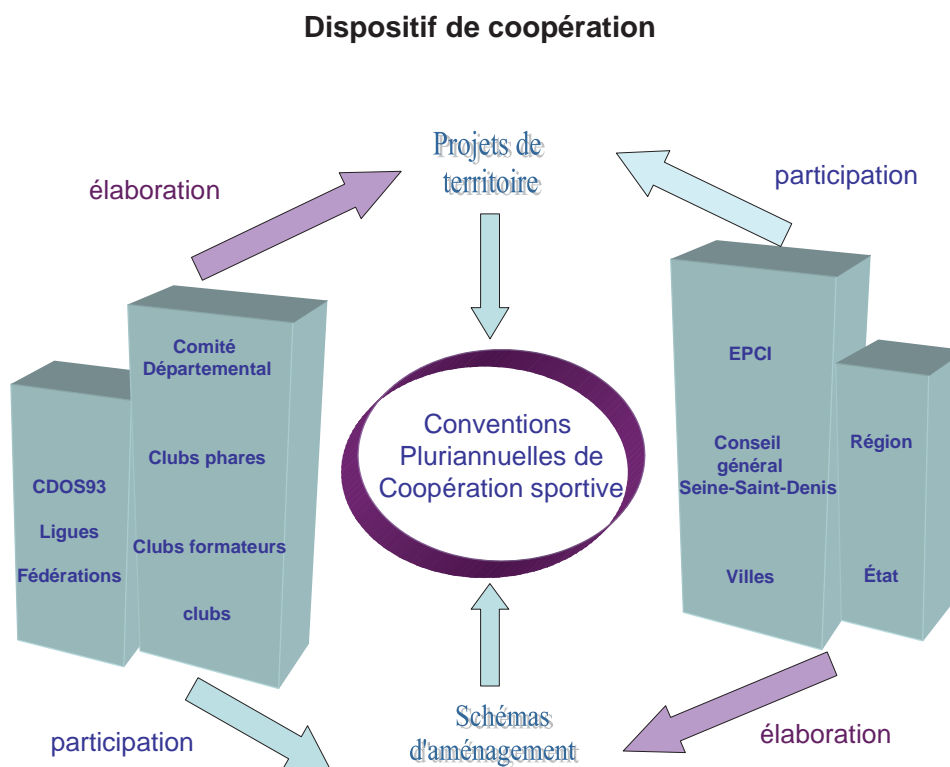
Dispositif de coopération

Projets de territoire

élaboration

participation

CDOS93

Ligues

Fédérations

Comité Départemental

Clubs phares

Clubs formateurs

clubs

Conventions Pluriannuelles de Coopération sportive

EPCI

Conseil général Seine-Saint-Denis

Villes

Région

État

participation

Schémas d'aménagement

élaboration